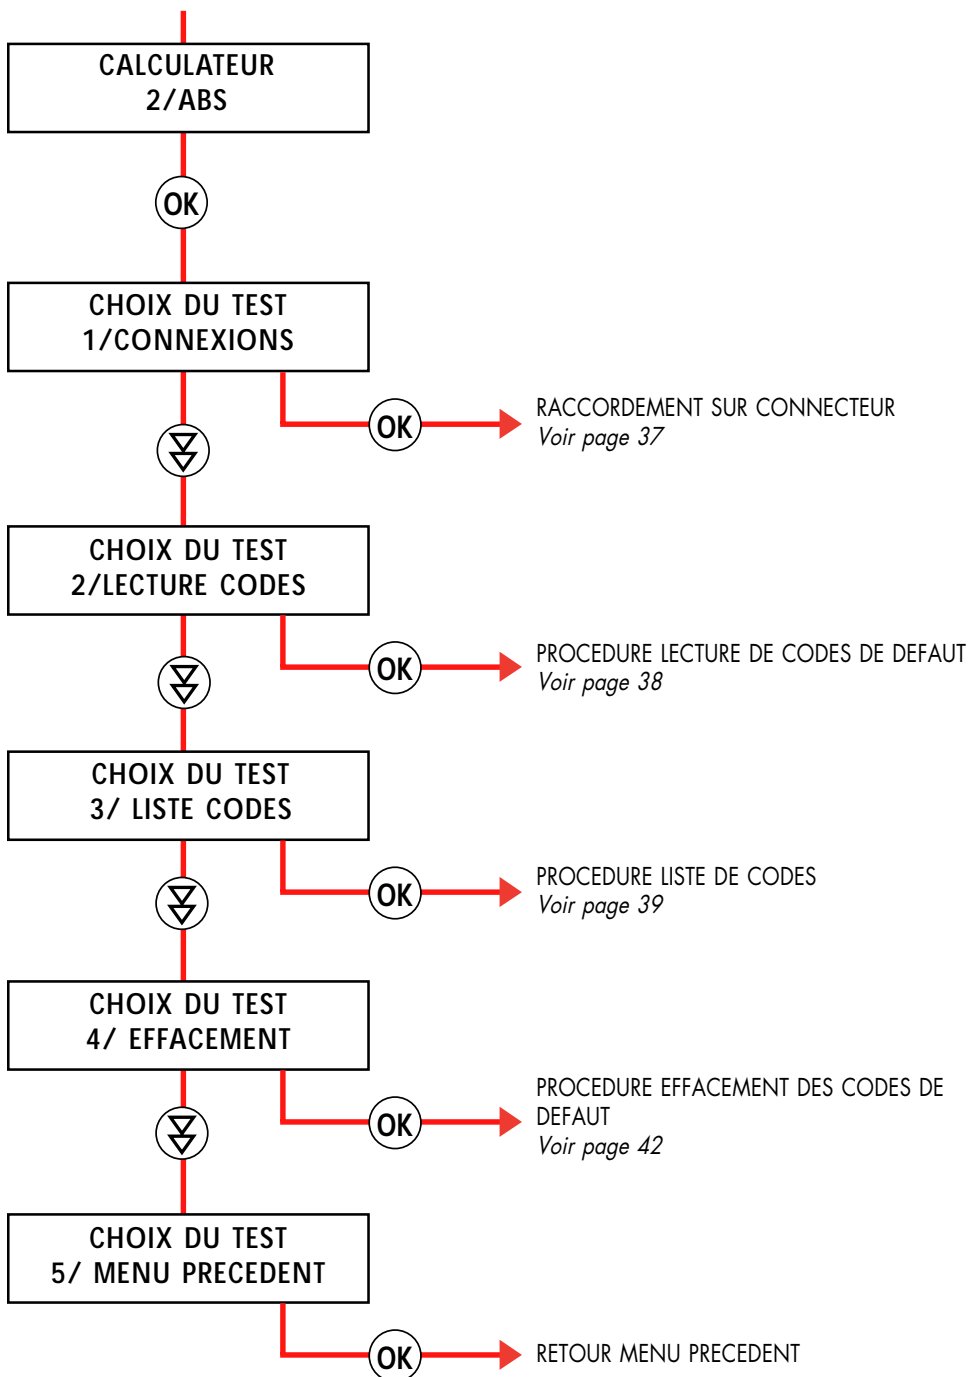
CALCULATEUR
2/ABS

OK

CHOIX DU TEST
1/CONNEXIONS

OK

RACCORDEMENT SUR CONNECTEUR
Voir page 37

CHOIX DU TEST
2/LECTURE CODES

OK

PROCEDURE LECTURE DE CODES DE DEFAUT
Voir page 38

CHOIX DU TEST
3/ LISTE CODES

OK

PROCEDURE LISTE DE CODES
Voir page 39

CHOIX DU TEST
4/ EFFACEMENT

OK

PROCEDURE EFFACEMENT DES CODES DE DEFAUT
Voir page 42

CHOIX DU TEST
5/ MENU PRECEDENT

OK

RETOUR MENU PRECEDENT